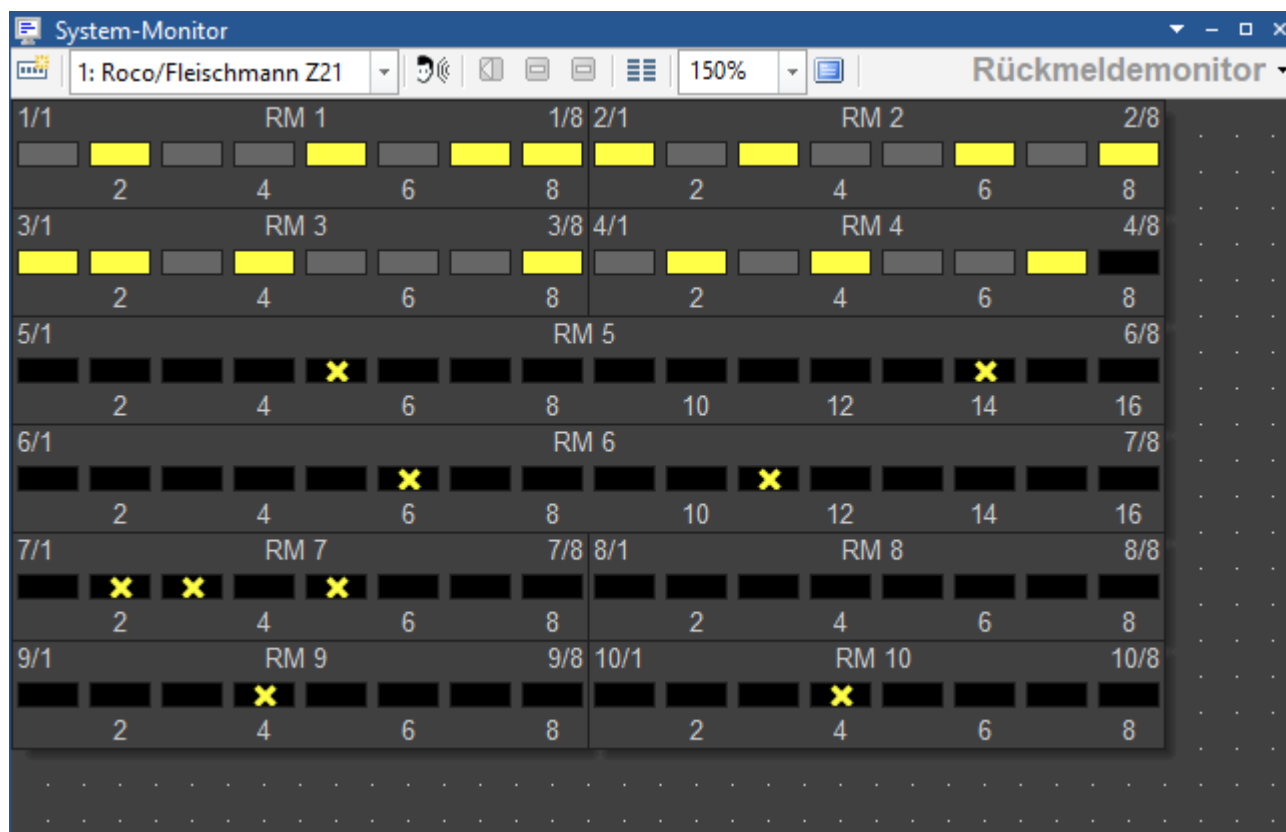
System-Monitor

1: Roco/Fleischmann Z21

150%

Rückmeldemonitor

1/1 RM 1 1/8
2 4 6 8

2/1 RM 2 2/8
2 4 6 8

3/1 RM 3 3/8
2 4 6 8

4/1 RM 4 4/8
2 4 6 8

5/1 RM 5 6/8
2 4 6 8 10 12 14 16

6/1 RM 6 7/8
2 4 6 8 10 12 14 16

7/1 RM 7 7/8
2 4 6 8

8/1 RM 8 8/8
2 4 6 8

9/1 RM 9 9/8
2 4 6 8

10/1 RM 10 10/8
2 4 6 8